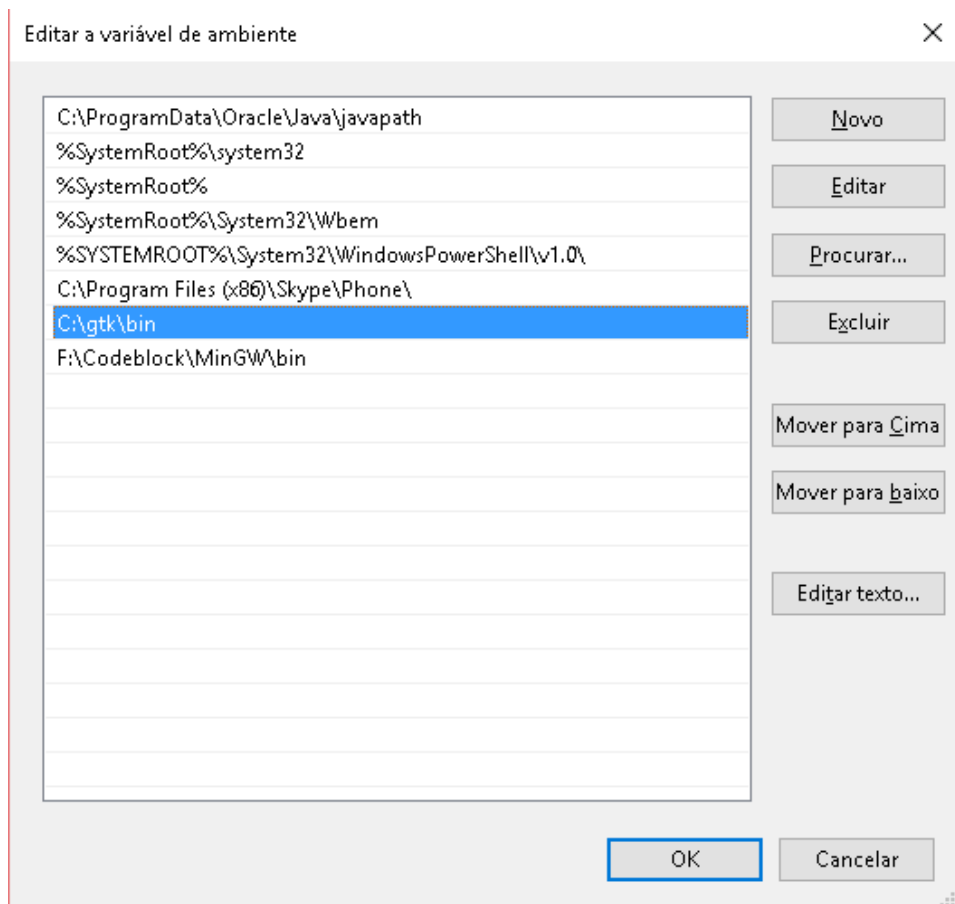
Editar a variável de ambiente

C:\ProgramData\Oracle\Java\javapath
%SystemRoot%\system32
%SystemRoot%
%SystemRoot%\System32\Wbem
%SYSTEMROOT%\System32\WindowsPowerShell\v1.0\
C:\Program Files (x86)\Skype\Phone\
C:\gtk\bin
F:\Codeblock\MinGW\bin

Novo
Editar
Procurar...
Excluir
Mover para Cima
Mover para baixo
Editar texto...

OK
Cancelar